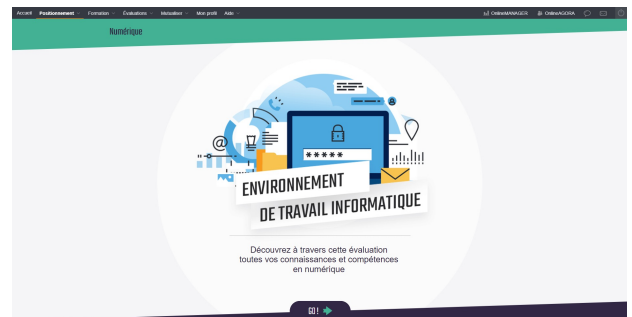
Accueil Positionnement Formation Évaluations Metaaliser Mon profil Aide OnlineMANAGER OnlineAGORA

Numérique

*****

ENVIRONNEMENT
DE TRAVAIL INFORMATIQUE

Découvrez à travers cette évaluation toutes vos connaissances et compétences en numérique

GO !